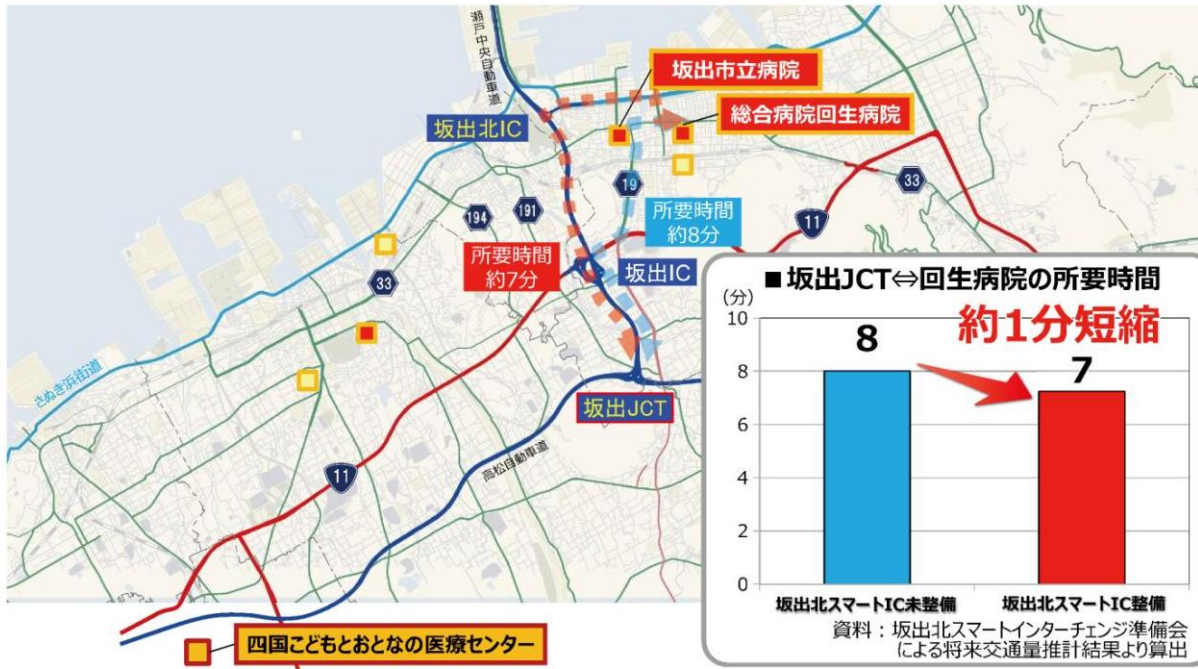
瀬戸中央自動車道

坂出市立病院

総合病院回生病院

坂出北IC

19

33

194

191

所要時間
約8分

11

所要時間
約7分

坂出IC

33

さぬき浜街道

坂出JCT

高松自動車道

11

四国こどもとおとなの医療センター

■坂出JCT⇔回生病院の所要時間

(分)

約1分短縮

| | 坂出北スマートIC未整備 | 坂出北スマートIC整備 |
|---|---|---|
| 所要時間(分) | 8 | 7 |

10
8
6
4
2
0

資料：坂出北スマートインターチェンジ準備会による将来交通量推計結果より算出